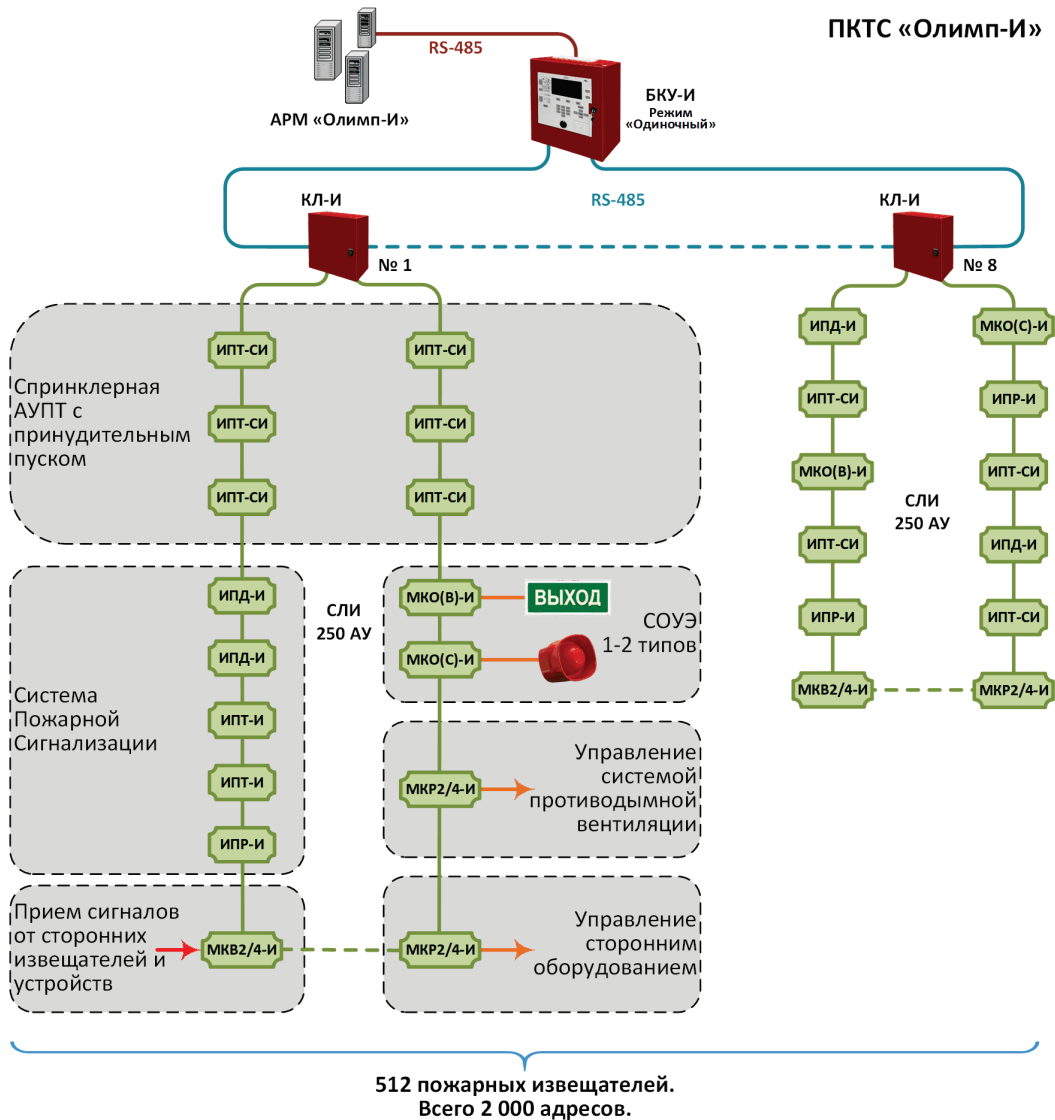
ПКТС «Олимп-И»

RS-485

АРМ «Олимп-И»

БКУ-И
Режим
«Одиночный»

КЛ-И

RS-485

КЛ-И

№ 1

№ 8

ИПТ-СИ

ИПТ-СИ

Спринклерная АУПТ с принудительным пуском

ИПТ-СИ

ИПТ-СИ

ИПТ-СИ

ИПТ-СИ

ИПД-И

МКО(С)-И

ИПТ-СИ

ИПР-И

МКО(В)-И

ИПТ-СИ

СЛИ
250 АУ

ИПТ-СИ

ИПД-И

ИПР-И

ИПТ-СИ

МКВ2/4-И

МКР2/4-И

ИПД-И

СЛИ
250 АУ

МКО(В)-И

ВЫХОД

СОУЭ
1-2 типов

ИПД-И

МКО(С)-И

Система Пожарной Сигнализации

ИПТ-И

ИПТ-И

Управление системой противодымной вентиляции

МКР2/4-И

ИПР-И

Прием сигналов от сторонних извещателей и устройств

МКВ2/4-И

МКР2/4-И

Управление сторонним оборудованием

512 пожарных извещателей.
Всего 2 000 адресов.